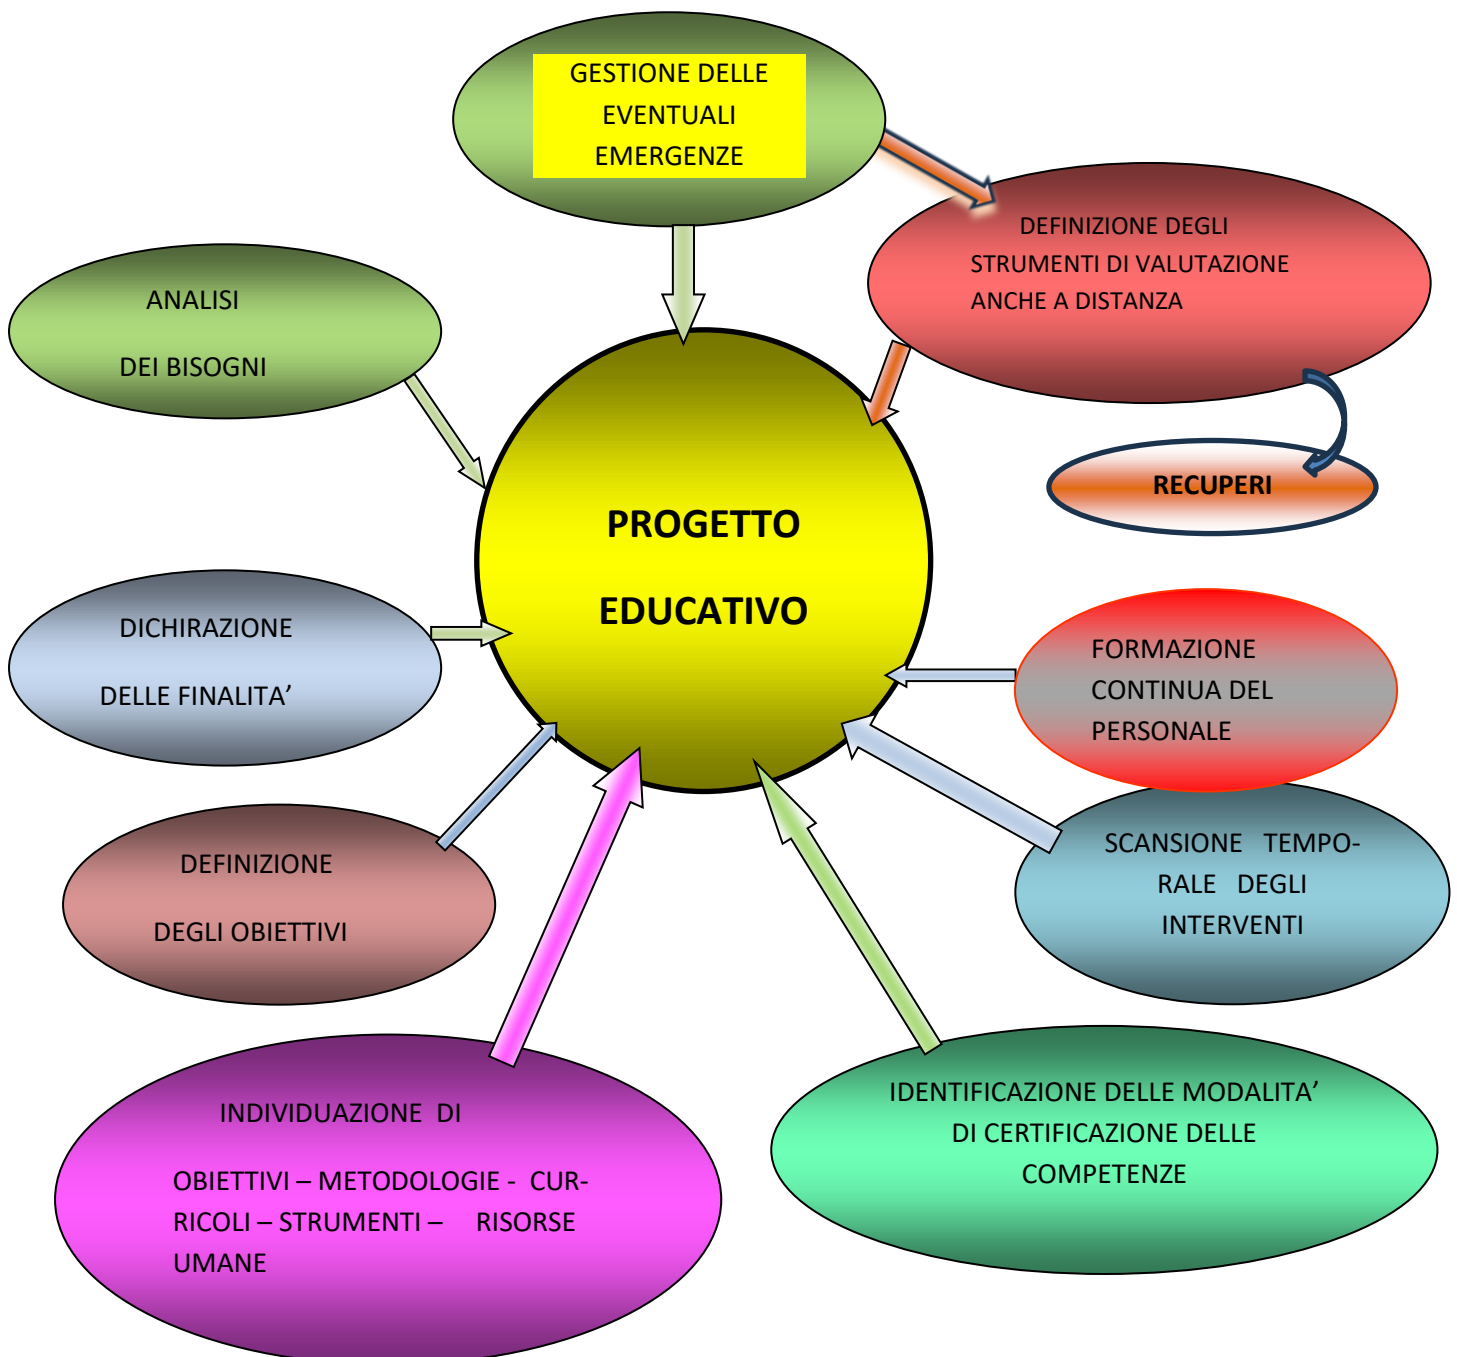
GESTIONE DELLE EVENTUALI EMERGENZE

DEFINIZIONE DEGLI STRUMENTI DI VALUTAZIONE ANCHE A DISTANZA

ANALISI

DEI BISOGNI

RECUPERI

PROGETTO

EDUCATIVO

DICHIRAZIONE

DELLE FINALITA'

FORMAZIONE CONTINUA DEL PERSONALE

DEFINIZIONE

DEGLI OBIETTIVI

SCANSIONE TEMPORALE DEGLI INTERVENTI

INDIVIDUAZIONE DI

OBIETTIVI – METODOLOGIE - CURRICOLI – STRUMENTI – RISORSE UMANE

IDENTIFICAZIONE DELLE MODALITA' DI CERTIFICAZIONE DELLE COMPETENZE